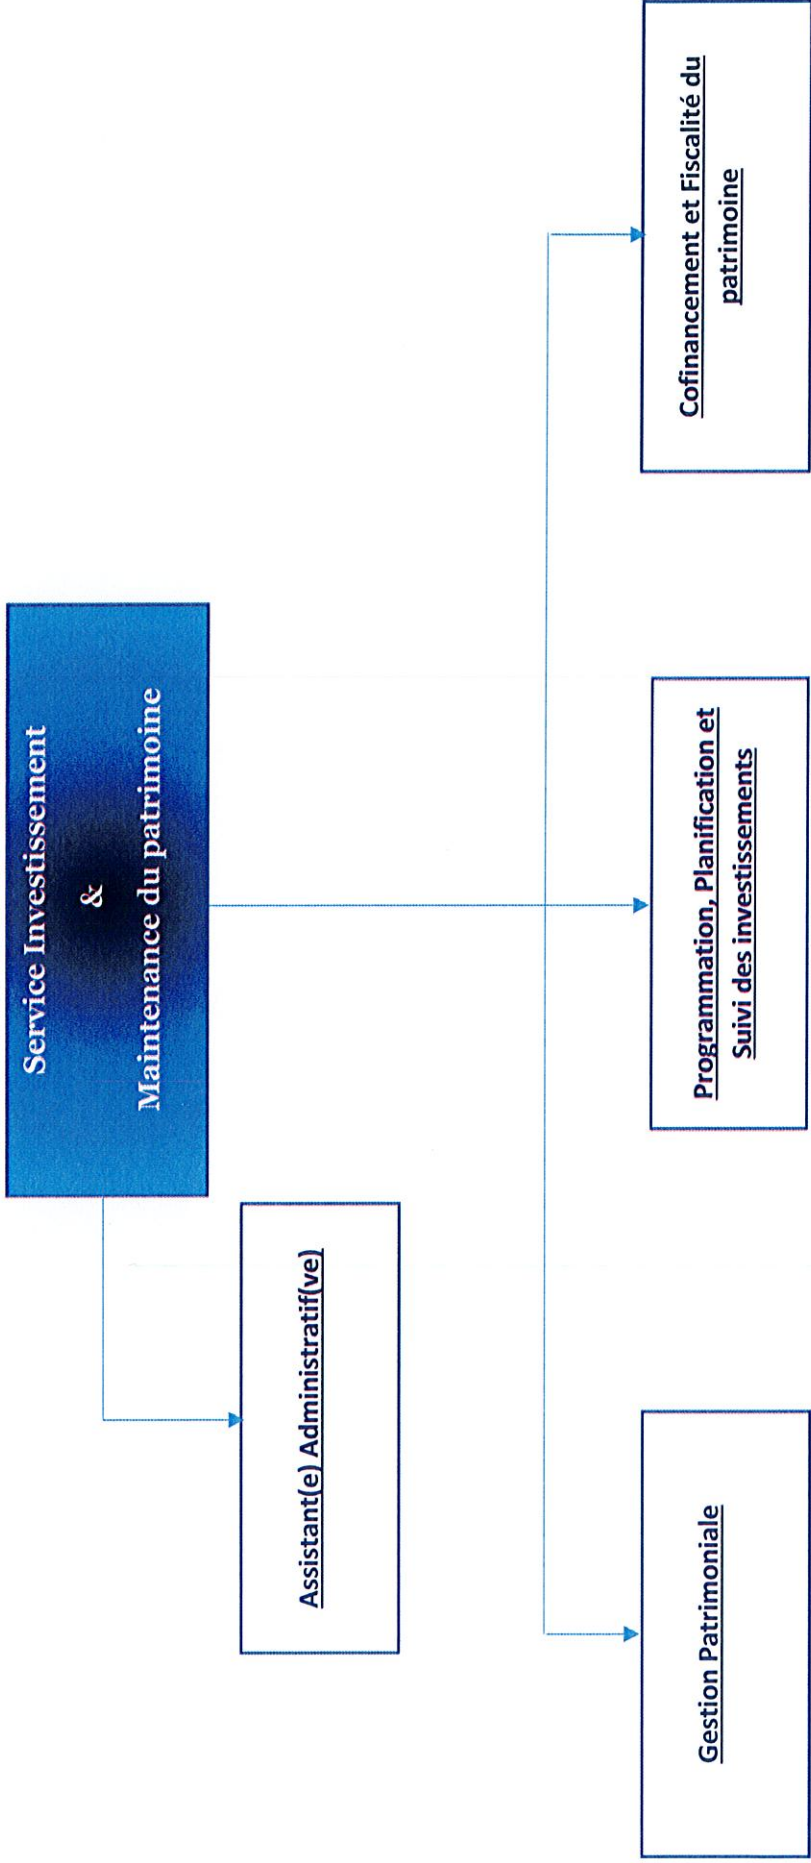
Service Investissement
&
Maintenance du patrimoine

Assistant(e) Administratif(ve)

Gestion Patrimoniale

Programmation, Planification et Suivi des investissements

Cofinancement et Fiscalité du patrimoine